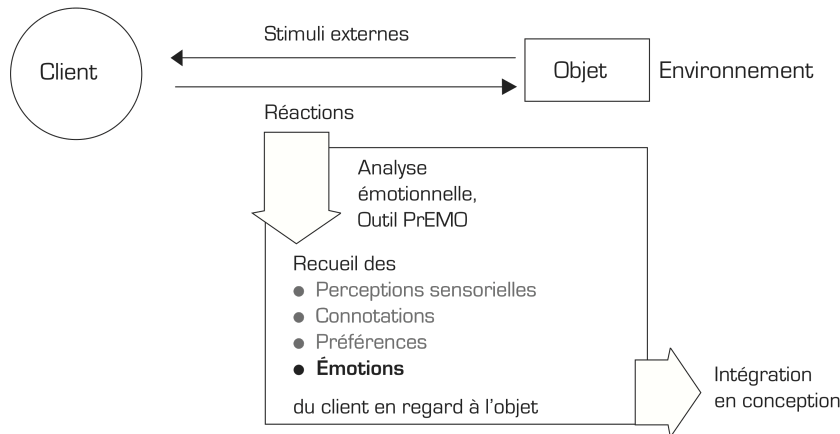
Client

Stimuli externes

Objet

Environnement

Réactions

Analyse émotionnelle, Outil PrEMO

Recueil des
- Perceptions sensorielles
- Connotations
- Préférences
- **Émotions**

du client en regard à l'objet

Intégration en conception